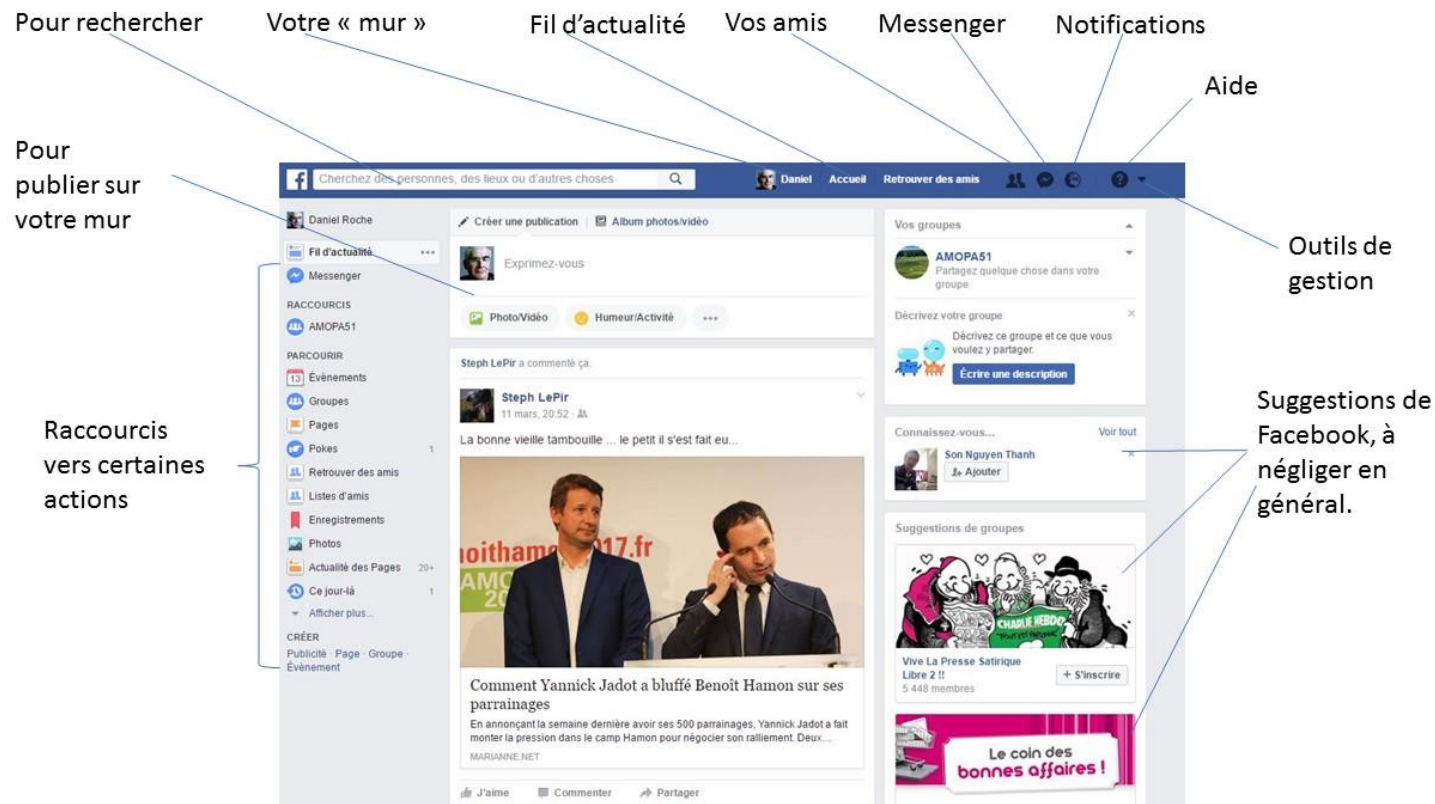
Pour rechercher

Votre « mur »

Fil d'actualité

Vos amis

Messenger

Notifications

Aide

Pour publier sur votre mur

Outils de gestion

Raccourcis vers certaines actions

Suggestions de Facebook, à négliger en général.

f Cherchez des personnes, des lieux ou d'autres choses

Daniel Accueil Retrouver des amis

Daniel Roche

Fil d'actualité ···

Messenger

RACCOURCIS

AMOPA51

PARCOURIR

13 Évènements

Groupes

Pages

Pokes 1

Retrouver des amis

Listes d'amis

Enregistrements

Photos

Actualité des Pages 20+

Ce jour-là 1

Afficher plus...

CRÉER

Publicité · Page · Groupe · Évènement

Créer une publication | Album photos/vidéo

Exprimez-vous

Photo/Vidéo Humeur/Activité ···

Steph LePir a commenté ça.

Steph LePir

11 mars, 20:52

La bonne vieille tambouille ... le petit il s'est fait eu...

noithamon2017.fr

AMO

20

Comment Yannick Jadot a bluffé Benoît Hamon sur ses parrainages

En annonçant la semaine dernière avoir ses 500 parrainages, Yannick Jadot a fait monter la pression dans le camp Hamon pour négocier son ralliement. Deux...

MARIANNE.NET

J'aime Commenter Partager

Vos groupes

AMOPA51

Partagez quelque chose dans votre groupe

Décrivez votre groupe

Décrivez ce groupe et ce que vous voulez y partager.

Écrire une description

Connaissez-vous... Voir tout

Son Nguyen Thanh

Ajouter

Suggestions de groupes

CHARLIE HEBDO

Vive La Presse Satirique Libre 2 !!

5 448 membres

+ S'inscrire

Le coin des bonnes affaires !